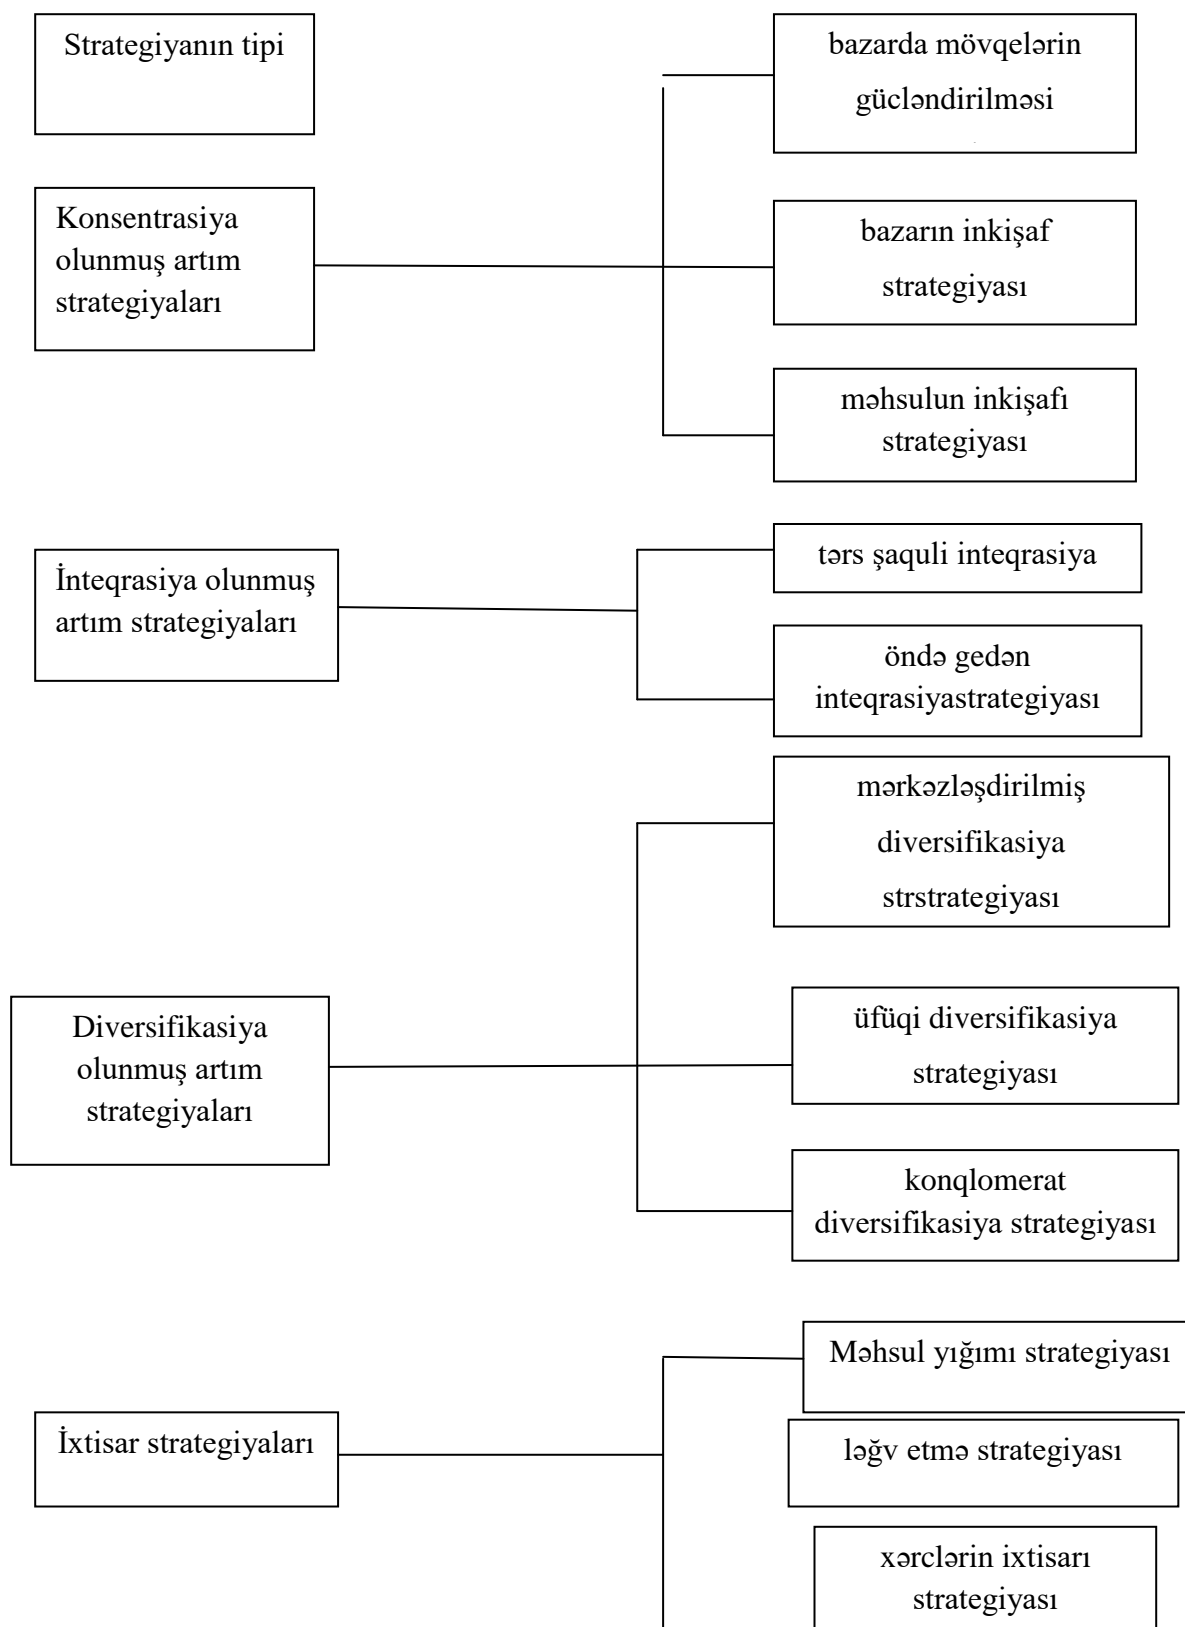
Strategiyanın tipi

Konsentrasiya olunmuş artım strategiyaları

bazarda mövqelərin gücləndirilməsi

bazarın inkişaf strategiyası

məhsulun inkişafı strategiyası

İnteqrasiya olunmuş artım strategiyaları

tərs şaquli inteqrasiya

öndə gedən inteqrasiyastrategiyası

Diversifikasiya olunmuş artım strategiyaları

mərkəzləşdirilmiş diversifikasiya strstrategiyası

üfüqi diversifikasiya strategiyası

konqlomerat diversifikasiya strategiyası

İxtisar strategiyaları

Məhsul yığımı strategiyası

ləğv etmə strategiyası

xərclərin ixtisarı strategiyası